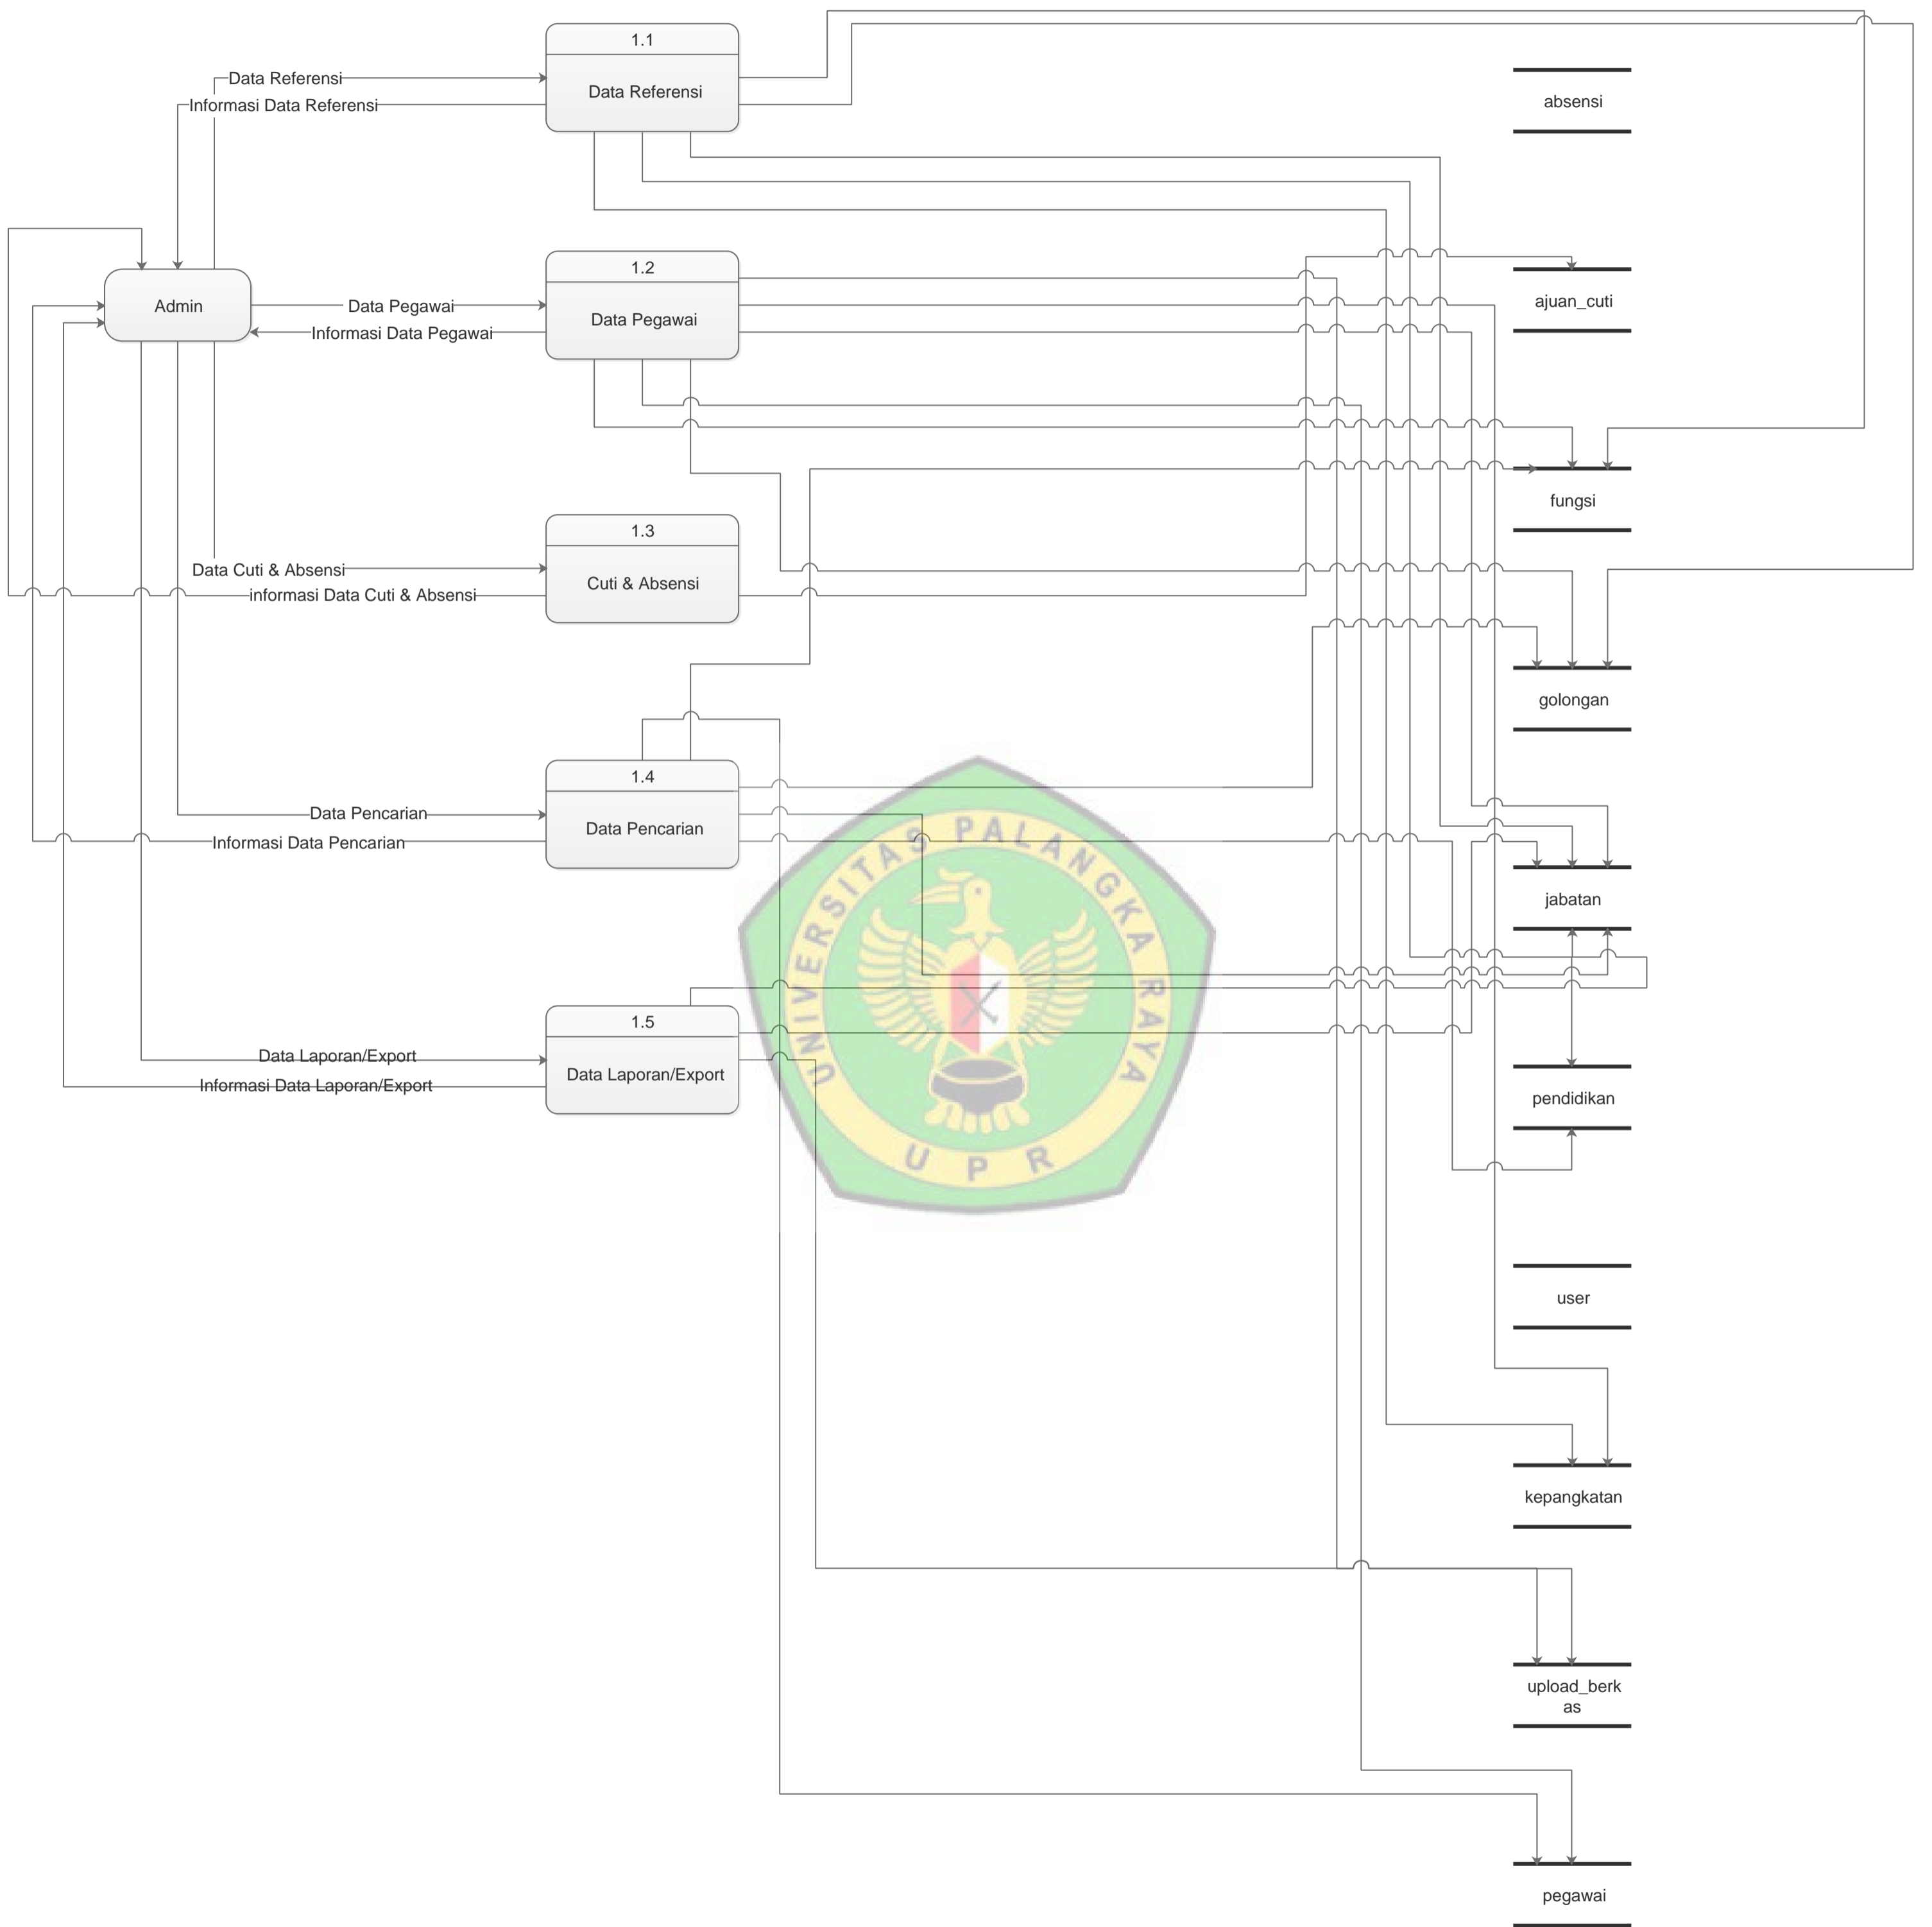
1.1
Data Referensi

Data Referensi
Informasi Data Referensi

absensi

Admin

1.2
Data Pegawai

Data Pegawai
Informasi Data Pegawai

ajuan_cuti

fungsi

1.3
Cuti & Absensi

Data Cuti & Absensi
informasi Data Cuti & Absensi

golongan

1.4
Data Pencarian

Data Pencarian
Informasi Data Pencarian

jabatan

1.5
Data Laporan/Export

Data Laporan/Export
Informasi Data Laporan/Export

pendidikan

user

kepangkatan

upload_berkas

pegawai

UNIVERSITAS PALANGKA RAYA
U P R